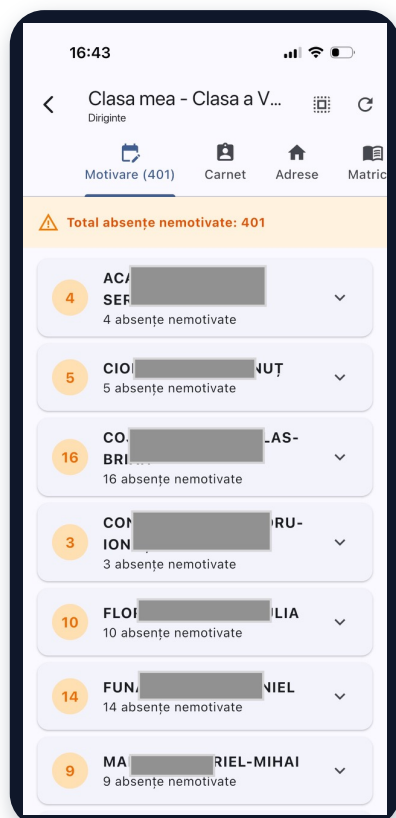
16:43

Clasa mea - Clasa a V...
Diriginte

Motivare (401)
Carnet
Adrese
Matric

Total absențe nemotivate: 401

4
ACA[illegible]
SER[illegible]
4 absențe nemotivate

5
CIO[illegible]NUȚ
5 absențe nemotivate

16
CO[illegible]LAS-
BRI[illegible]
16 absențe nemotivate

3
CON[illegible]DRU-
ION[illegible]
3 absențe nemotivate

10
FLO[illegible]ULIA
10 absențe nemotivate

14
FUN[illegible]NIEL
14 absențe nemotivate

9
MA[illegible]RIEL-MIHAI
9 absențe nemotivate